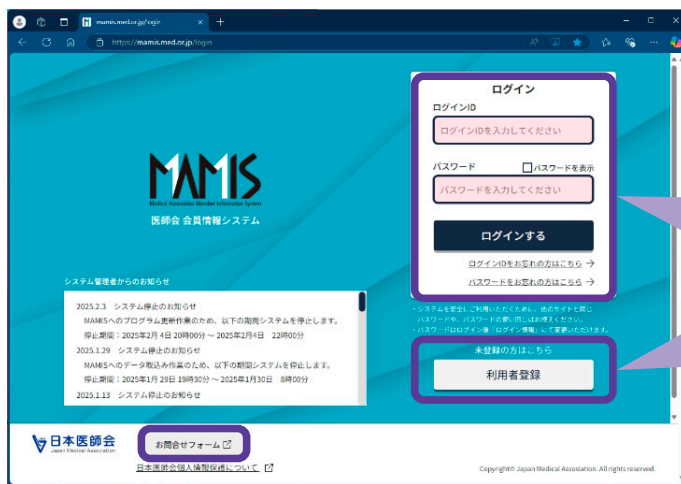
mamis.med.or.jp/login

https://mamis.med.or.jp/login

MAMIS
Medical Association Member Information System
医師会 会員情報システム

ログイン
ログインID
ログインIDを入力してください
パスワード
パスワードを表示
パスワードを入力してください
ログインする
ログインIDをお忘れの方はこちら →
パスワードをお忘れの方はこちら →

・システムを安全にご利用いただくため、他のサイトと同じパスワードや、パスワードの使い回しはお控えください。
・パスワードはログイン後「ログイン情報」にて変更いただけます。

未登録の方はこちら
利用者登録

システム管理者からのお知らせ

2025.2.3 システム停止のお知らせ
MAMISへのプログラム更新作業のため、以下の期間システムを停止します。
停止期間：2025年2月4日 20時00分 ～ 2025年2月4日 22時00分
2025.1.29 システム停止のお知らせ
MAMISへのデータ取込み作業のため、以下の期間システムを停止します。
停止期間：2025年1月29日 19時30分 ～ 2025年1月30日 8時00分
2025.1.13 システム停止のお知らせ

日本医師会
Japan Medical Association

お問合せフォーム

日本医師会個人情報保護について

Copyright© Japan Medical Association. All rights reserved.